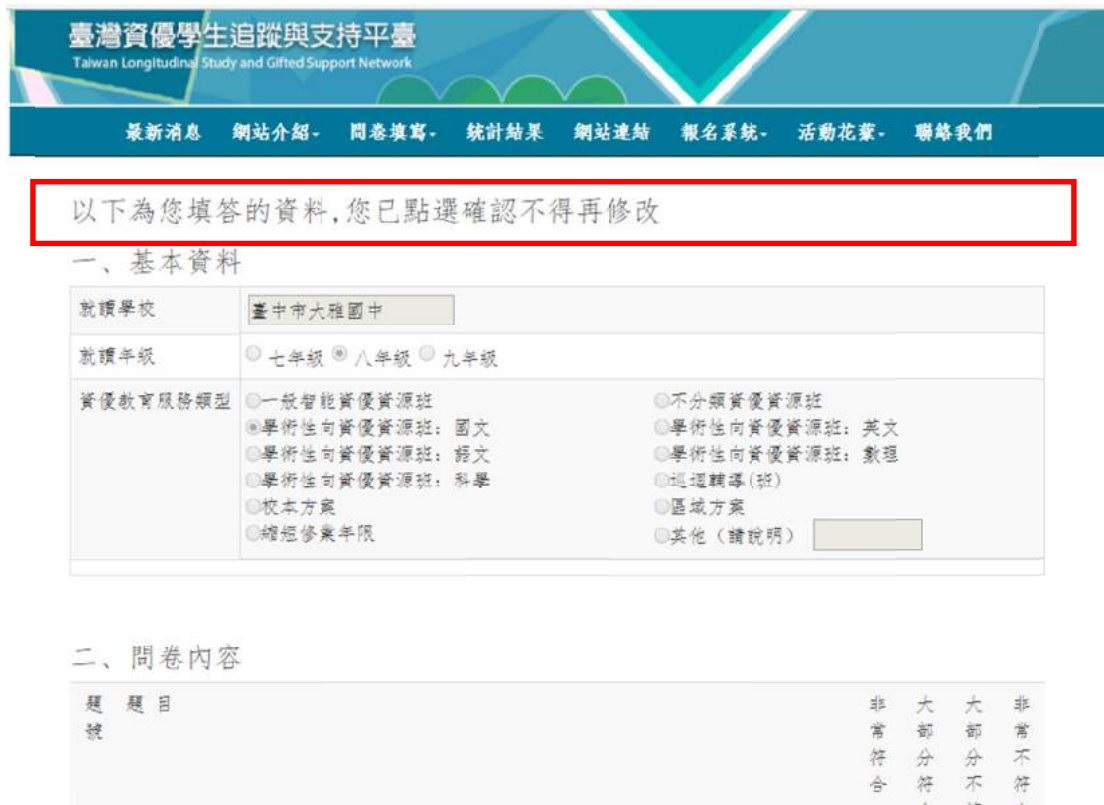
臺灣資優學生追蹤與支持平臺
Taiwan Longitudinal Study and Gifted Support Network

最新消息 網站介紹 問卷填寫 統計結果 網站連結 報名系統 活動花絮 聯絡我們

以下為您填答的資料,您已點選確認不得再修改

一、基本資料

| 就讀學校 | 臺中市大雅國中 | |
|---|---|---|
| 就讀年級 | 七年級 八年級 九年級 | |
| 資優教育服務類型 | 一般智能資優資源班 | 不分類資優資源班 |
| | 學術性向資優資源班：國文 | 學術性向資優資源班：英文 |
| | 學術性向資優資源班：語文 | 學術性向資優資源班：數理 |
| | 學術性向資優資源班：科學 | 巡迴輔導(班) |
| | 校本方案 | 區域方案 |
| | 縮短修業年限 | 其他（請說明） |

二、問卷內容

| 題號 | 題目 | 非常符合 | 大部分符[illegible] | 大部分不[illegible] | 非常不符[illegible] |
|---|---|---|---|---|---|